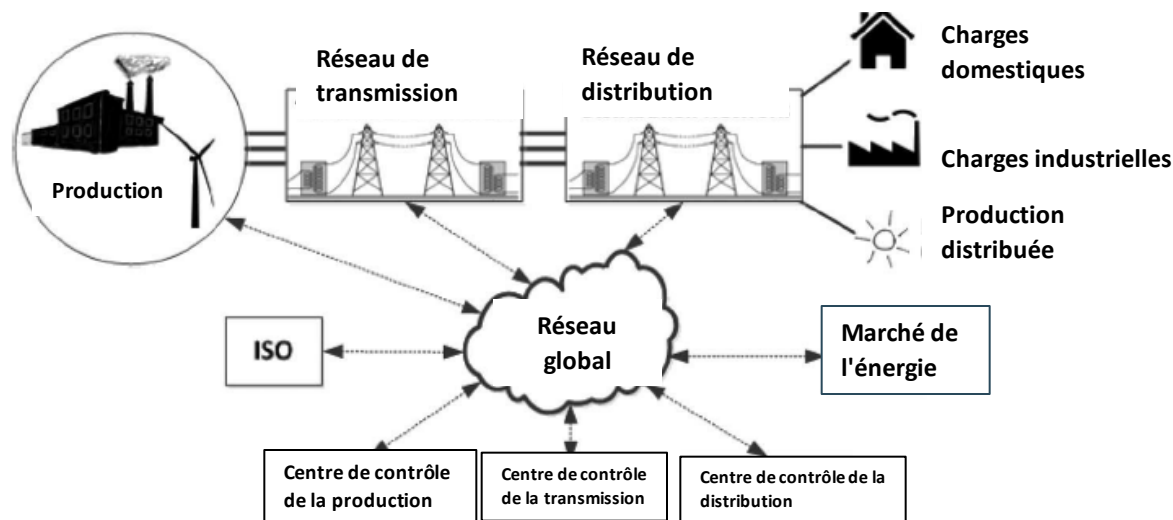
Réseau de transmission

Réseau de distribution

Charges domestiques

Charges industrielles

Production distribuée

Production

ISO

Réseau global

Marché de l'énergie

Centre de contrôle de la production

Centre de contrôle de la transmission

Centre de contrôle de la distribution